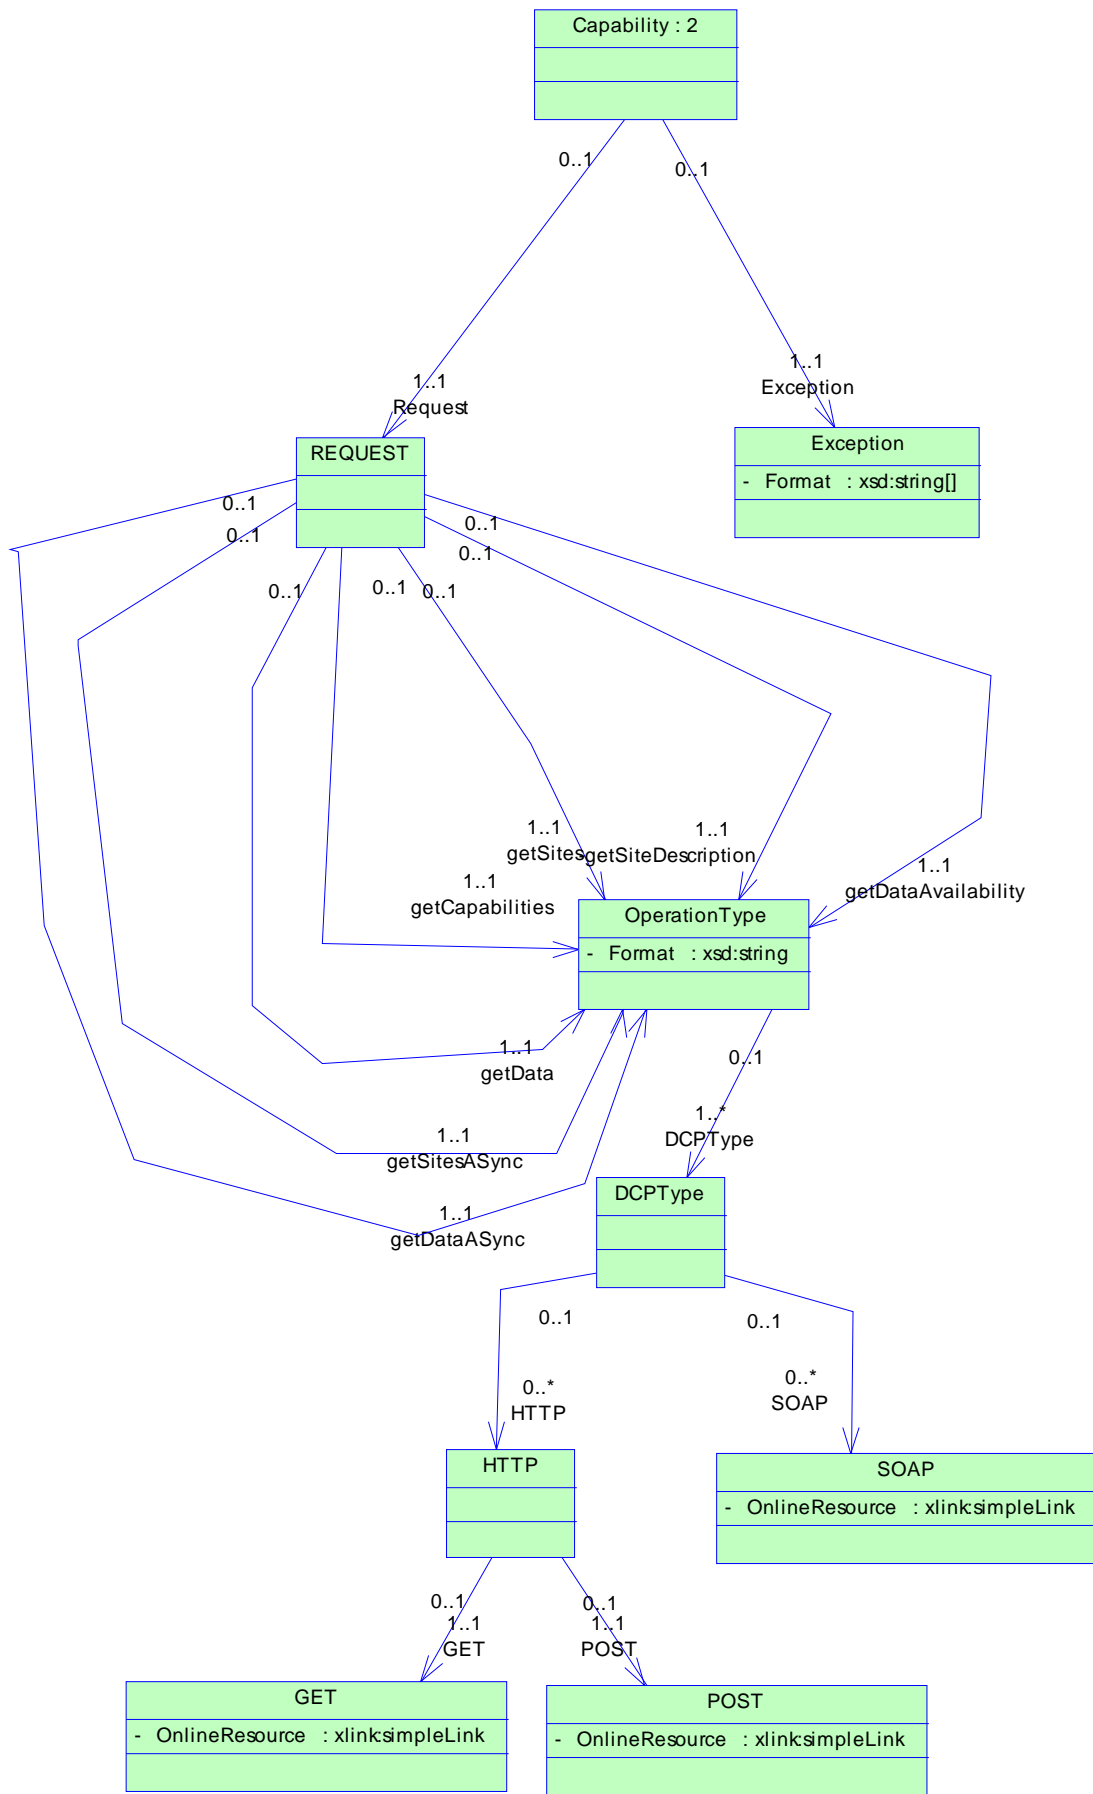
Capability : 2

0..1

0..1

1..1
Request

1..1
Exception

REQUEST

Exception

- Format : xsd:string[]

0..1
0..1
0..1
0..1
0..1
0..1
0..1

1..1
getSites

getSiteDescription
1..1

1..1
getCapabilities

1..1
getDataAvailability

OperationType

- Format : xsd:string

1..1
getData

0..1

1..*
DCPType

1..1
getSitesASync

1..1
getDataASync

DCPType

0..1

0..1

0..*
HTTP

0..*
SOAP

HTTP

SOAP

- OnlineResource : xlink:simpleLink

0..1
1..1
GET

0..1
1..1
POST

GET

- OnlineResource : xlink:simpleLink

POST

- OnlineResource : xlink:simpleLink